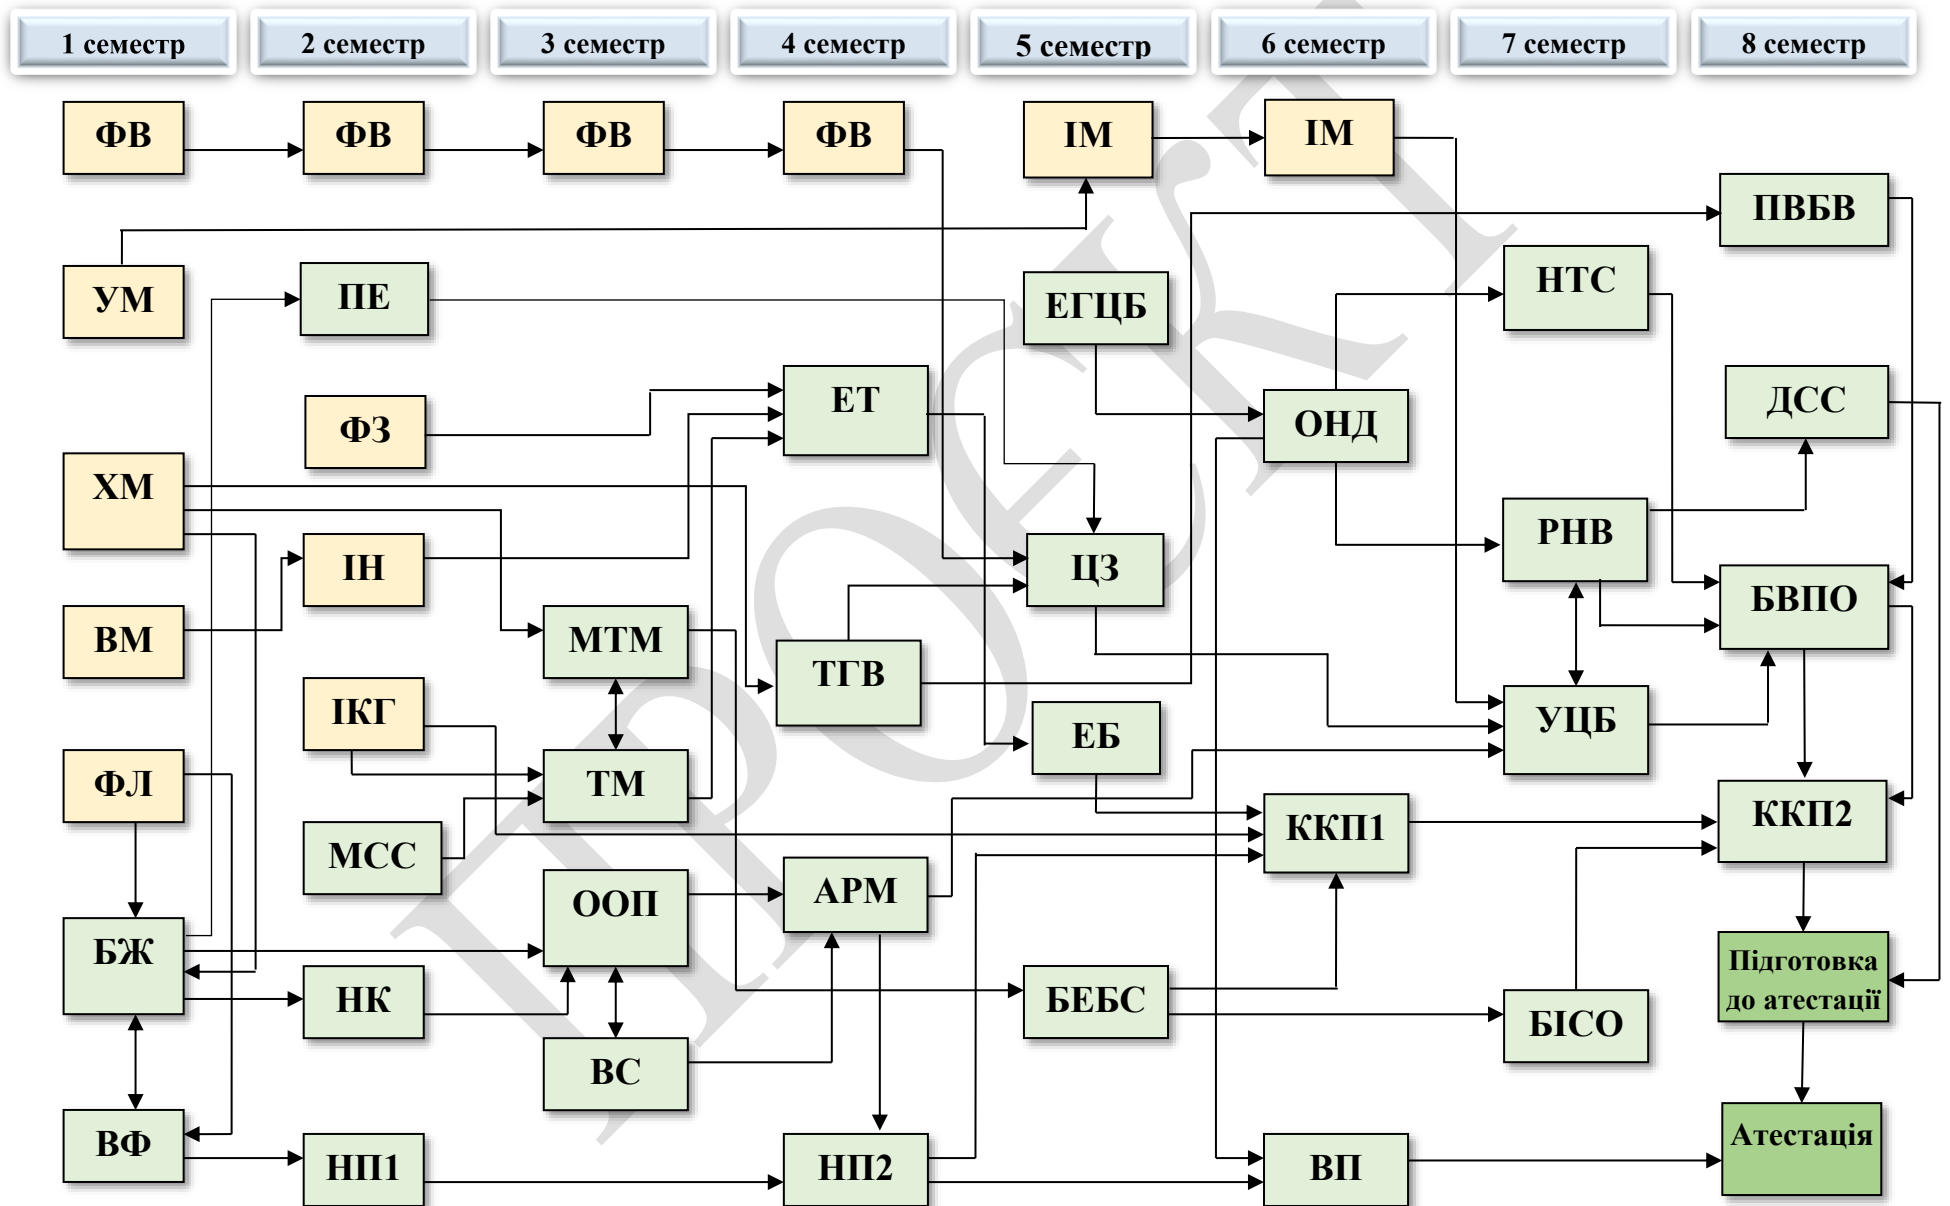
1 семестр
2 семестр
3 семестр
4 семестр
5 семестр
6 семестр
7 семестр
8 семестр

ФВ
ФВ
ФВ
ФВ
ІМ
ІМ
ПВБВ
УМ
ПЕ
ЕГЦБ
НТС
ФЗ
ЕТ
ОНД
ДСС
ХМ
ЦЗ
РНВ
ІН
БВПО
ВМ
МТМ
ТГВ
УЦБ
ІКГ
ЕБ
ФЛ
ТМ
ККП1
ККП2
МСС
АРМ
ООП
БЖ
БЕБС
Підготовка до атестації
НК
БІСО
ВС
ВФ
НП1
НП2
ВП
Атестація